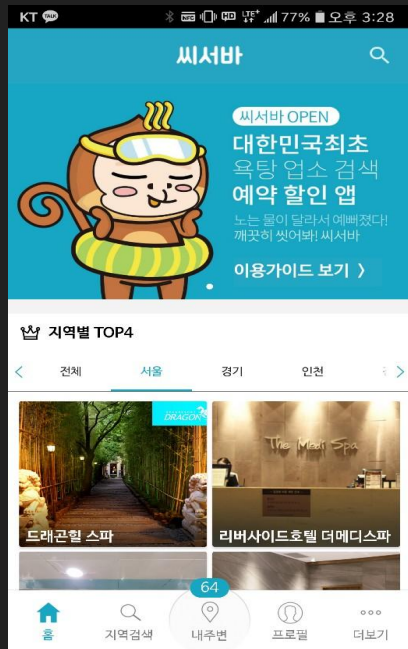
KT 77% 오후 3:28

씨서바

씨서바 OPEN
대한민국최초
욕탕 업소 검색
예약 할인 앱

노는 물이 달라서 예뻐졌다!
깨끗이 씻어봐! 씨서바

이용가이드 보기 〉

지역별 TOP4

전체 서울 경기 인천

DRAGON

The Medi Spa

드래곤힐 스파

리버사이드호텔 더메디스파

64

홈 지역검색 내주변 프로필 더보기